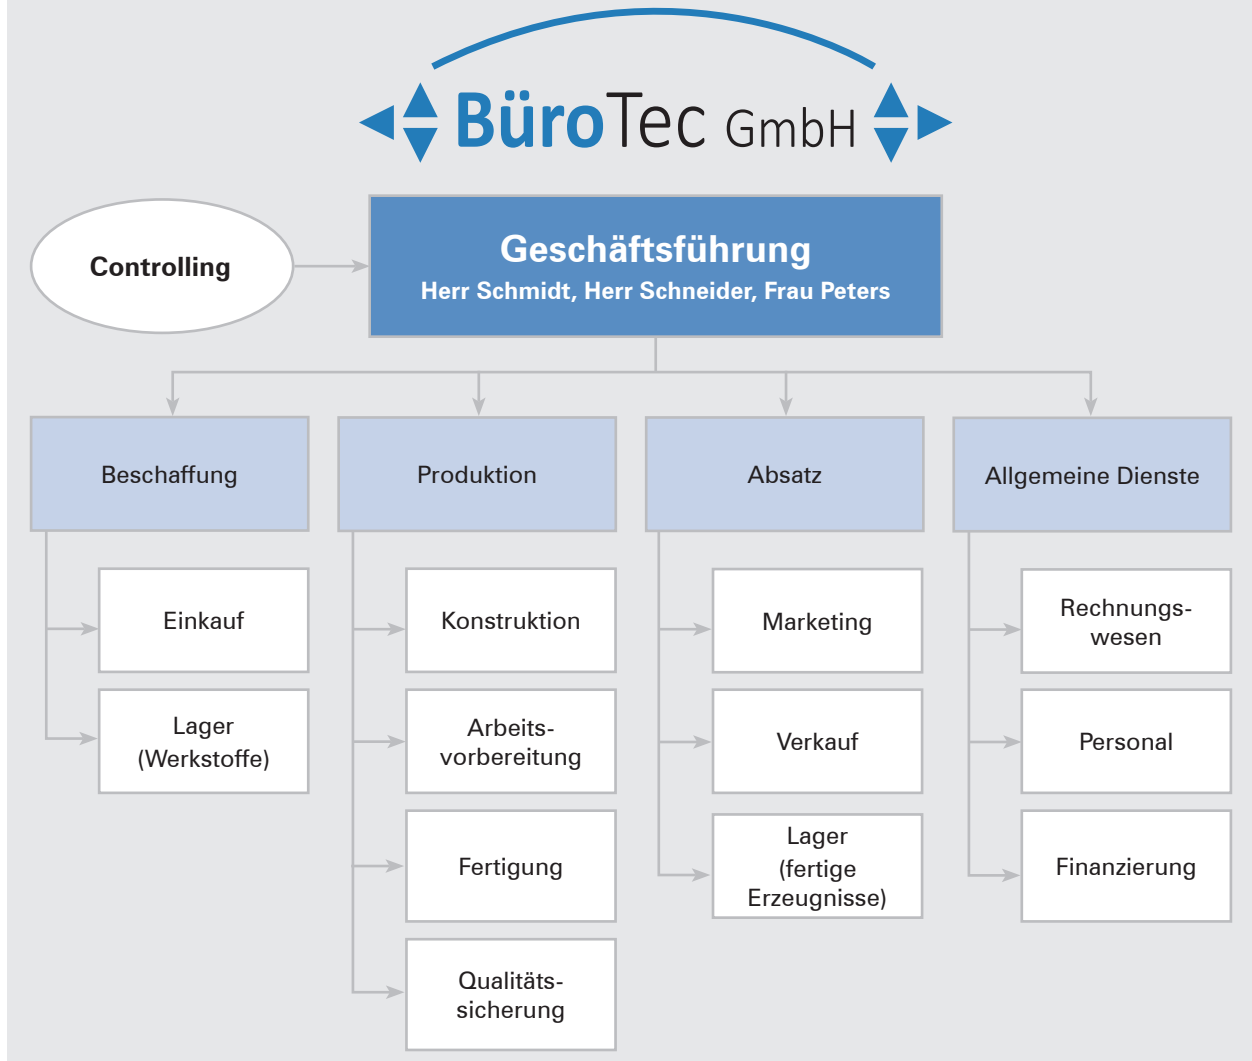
BüroTec GmbH

Controlling

Geschäftsführung
Herr Schmidt, Herr Schneider, Frau Peters

Beschaffung

Einkauf

Lager (Werkstoffe)

Produktion

Konstruktion

Arbeitsvorbereitung

Fertigung

Qualitätssicherung

Absatz

Marketing

Verkauf

Lager (fertige Erzeugnisse)

Allgemeine Dienste

Rechnungswesen

Personal

Finanzierung